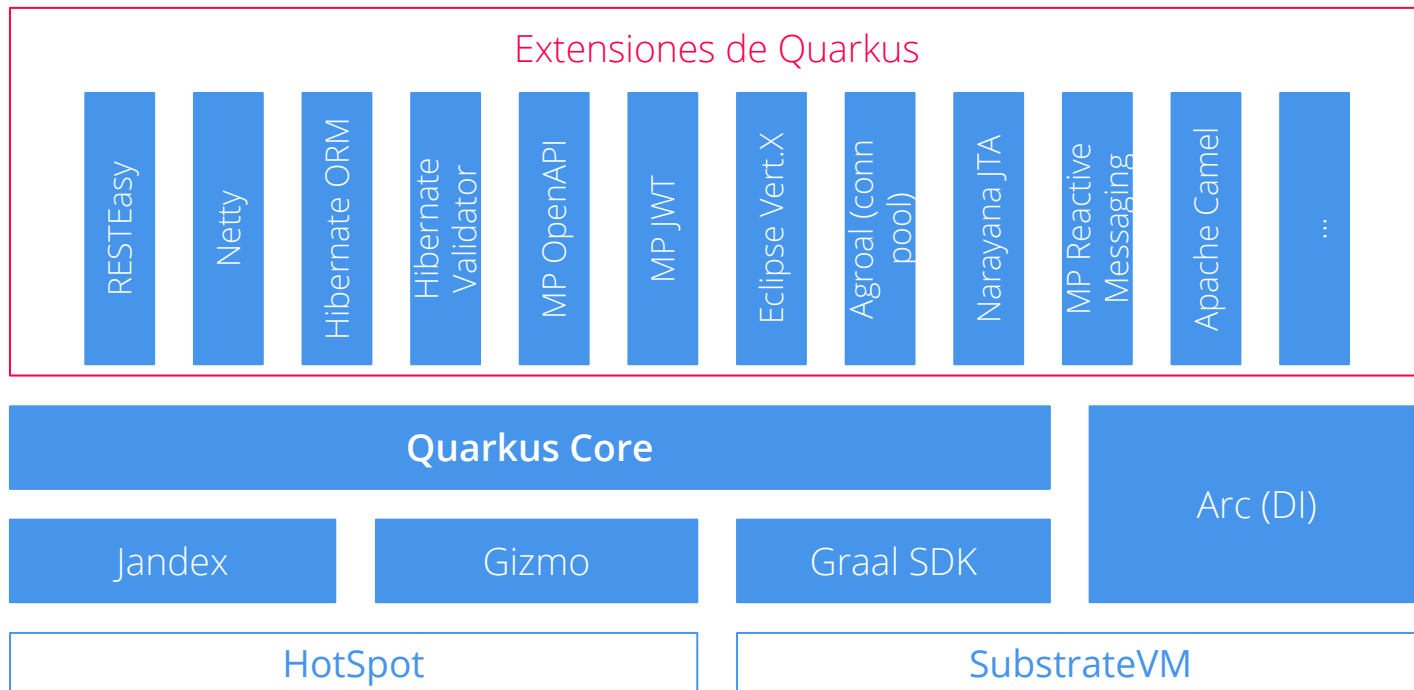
Extensiones de Quarkus

RESTEasy

Netty

Hibernate ORM

Hibernate Validator

MP OpenAPI

MP JWT

Eclipse Vert.X

Agroal (conn pool)

Narayana JTA

MP Reactive Messaging

Apache Camel

...

Quarkus Core

Arc (DI)

Jandex

Gizmo

Graal SDK

HotSpot

SubstrateVM